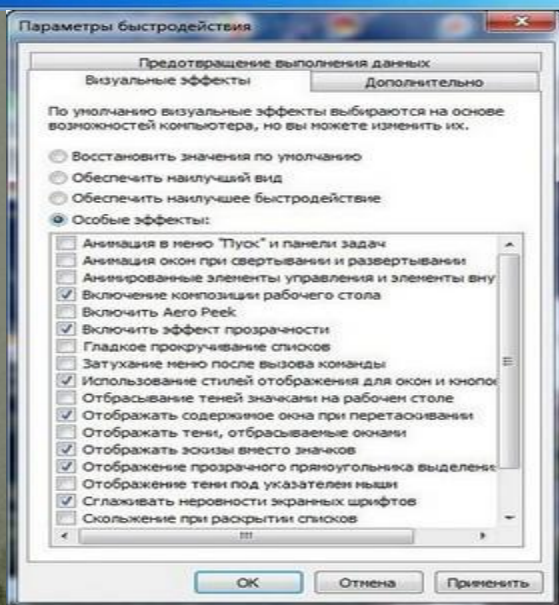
Параметры быстродействия

Предотвращение выполнения данных
Визуальные эффекты
Дополнительно

По умолчанию визуальные эффекты выбираются на основе возможностей компьютера, но вы можете изменить их.

Восстановить значения по умолчанию
Обеспечить наилучший вид
Обеспечить наилучшее быстродействие
Особые эффекты:

Анимация в меню "Пуск" и панели задач
Анимация окон при свертывании и развертывании
Анимированные элементы управления и элементы вну
Включение композиции рабочего стола
Включить Aero Peek
Включить эффект прозрачности
Гладкое прокручивание списков
Затухание меню после вызова команды
Использование стилей отображения для окон и кнопок
Отбрасывание теней значками на рабочем столе
Отображать содержимое окна при перетаскивании
Отображать тени, отбрасываемые окнами
Отображать эскизы вместо значков
Отображение прозрачного прямоугольника выделения
Отображение тени под указателем мыши
Сглаживать неровности экранных шрифтов
Скольжение при раскрытии списков

OK
Отмена
Применить